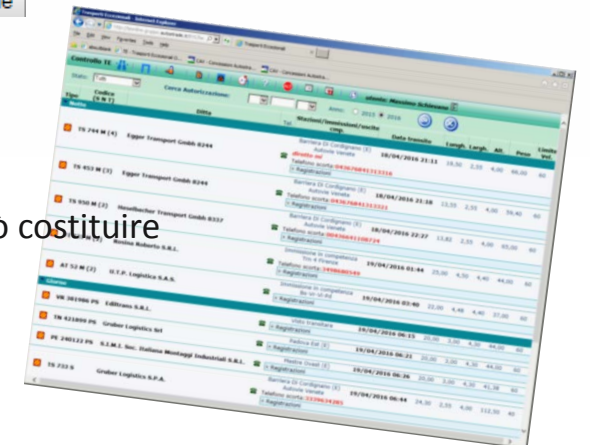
costituire

Trasporti Eccezionali - Internet Explorer

Trasporti Eccezionali

Controllo TE

Stato: Tutti

Cerca Autorizzazione:

Anno: 2015 2016

utente: Massimo Schiavone

Tipo | Codice (S N T) | Ditta | Tel. | Ulteriori/Immissioni/uscite cap. | Data transito | Lungh. | Largh. | Alt. | Peso | Limite Vel.

Notte

TS 244 M (4) | Egger Transport Gmbh 8244 | Barriera Di Cordignano (E) Autovie Venete diretto sul | 18/04/2016 21:11 | 18,50 | 2,55 | 4,00 | 60,00 | 80

TS 453 M (2) | Egger Transport Gmbh 8244 | Barriera Di Cordignano (E) Autovie Venete Telefono scorta | 18/04/2016 21:18 | 13,55 | 2,55 | 4,00 | 39,40 | 80

TS 950 M (2) | Hasellacher Transport Gmbh 8337 | Barriera Di Cordignano (E) Autovie Venete Telefono scorta | 18/04/2016 22:27 | 13,85 | 2,55 | 4,00 | 45,00 | 80

Bosina Roberto S.R.L. | Immissione in competenza Tra e Venezia Telefono scorta | 19/04/2016 01:44 | 25,00 | 4,50 | 4,40 | 44,00 | 80

AT 52 M (2) | U.T.P. Logistica S.A.S. | Immissione in competenza | 19/04/2016 03:40 | 21,00 | 4,48 | 4,40 | 37,00 | 80

Giorno

VR 381986 PS | Editrans S.R.L. | Udine transitaria | 19/04/2016 06:15 | 20,00 | 3,00 | 4,30 | 44,00 | 80

TN 421800 PS | Gruber Logistics Srl | Padova Est (E) | 19/04/2016 06:21 | 20,00 | 3,00 | 4,30 | 44,00 | 80

PE 240122 PS | S.I.M.I. Soc. Italiana Montaggi Industriali S.R.L. | Mestre Ovest (E) | 19/04/2016 06:26 | 20,00 | 3,00 | 4,30 | 41,00 | 80

TS 233 S | Gruber Logistics S.P.A. | Barriera Di Cordignano (E) Autovie Venete Telefono scorta | 19/04/2016 06:44 | 24,50 | 2,55 | 4,00 | 112,50 | 80

Registrazioni